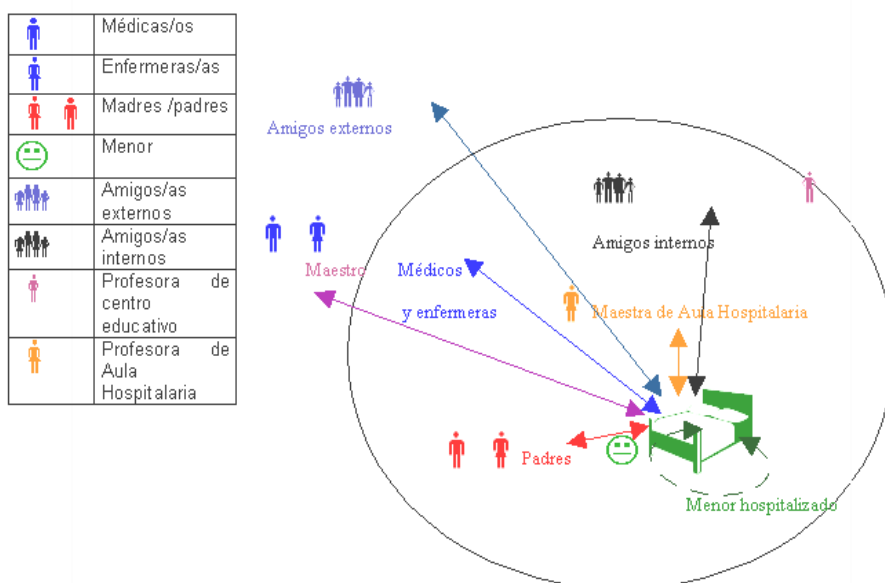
| | |
|---|---|
| | Médicas/os |
| | Enfermeras/as |
| | Madres /padres |
| | Menor |
| | Amigos/as externos |
| | Amigos/as internos |
| | Profesora de centro educativo |
| | Profesora de Aula Hospitalaria |

Amigos externos

Amigos internos

Maestro

Médicos

y enfermeras

Maestra de Aula Hospitalaria

Padres

Menor hospitalizado